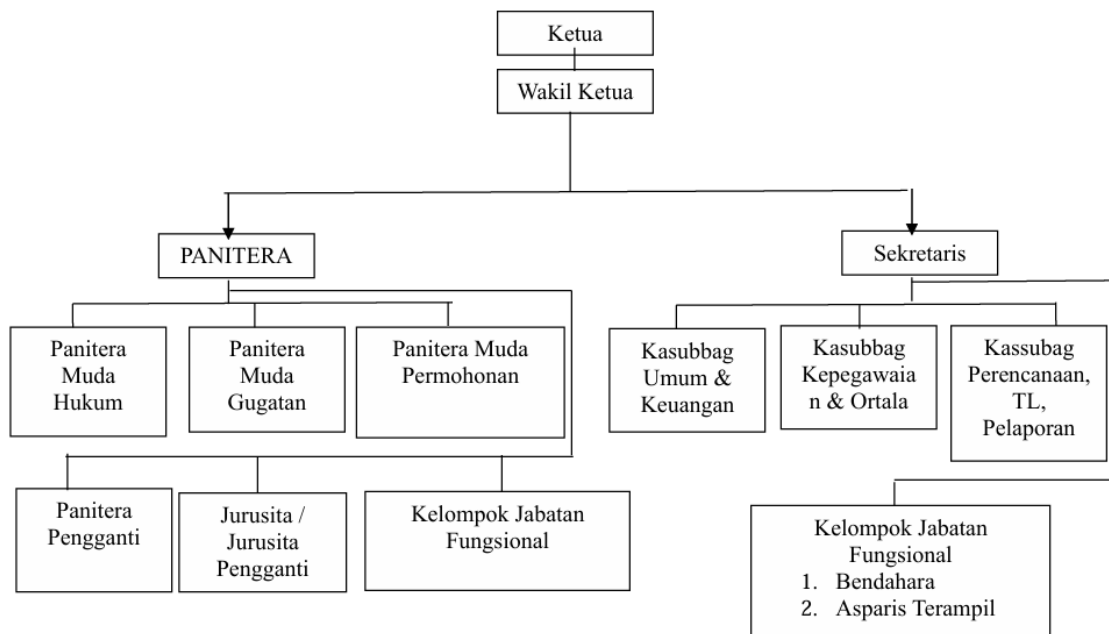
Ketua

Wakil Ketua

PANITERA

Sekretaris

Panitera Muda Hukum

Panitera Muda Gugatan

Panitera Muda Permohonan

Kasubbag Umum & Keuangan

Kasubbag Kepegawaian & Ortala

Kassubag Perencanaan, TL, Pelaporan

Panitera Pengganti

Jurusita / Jurusita Pengganti

Kelompok Jabatan Fungsional

Kelompok Jabatan Fungsional
1. Bendahara
2. Asparis Terampil